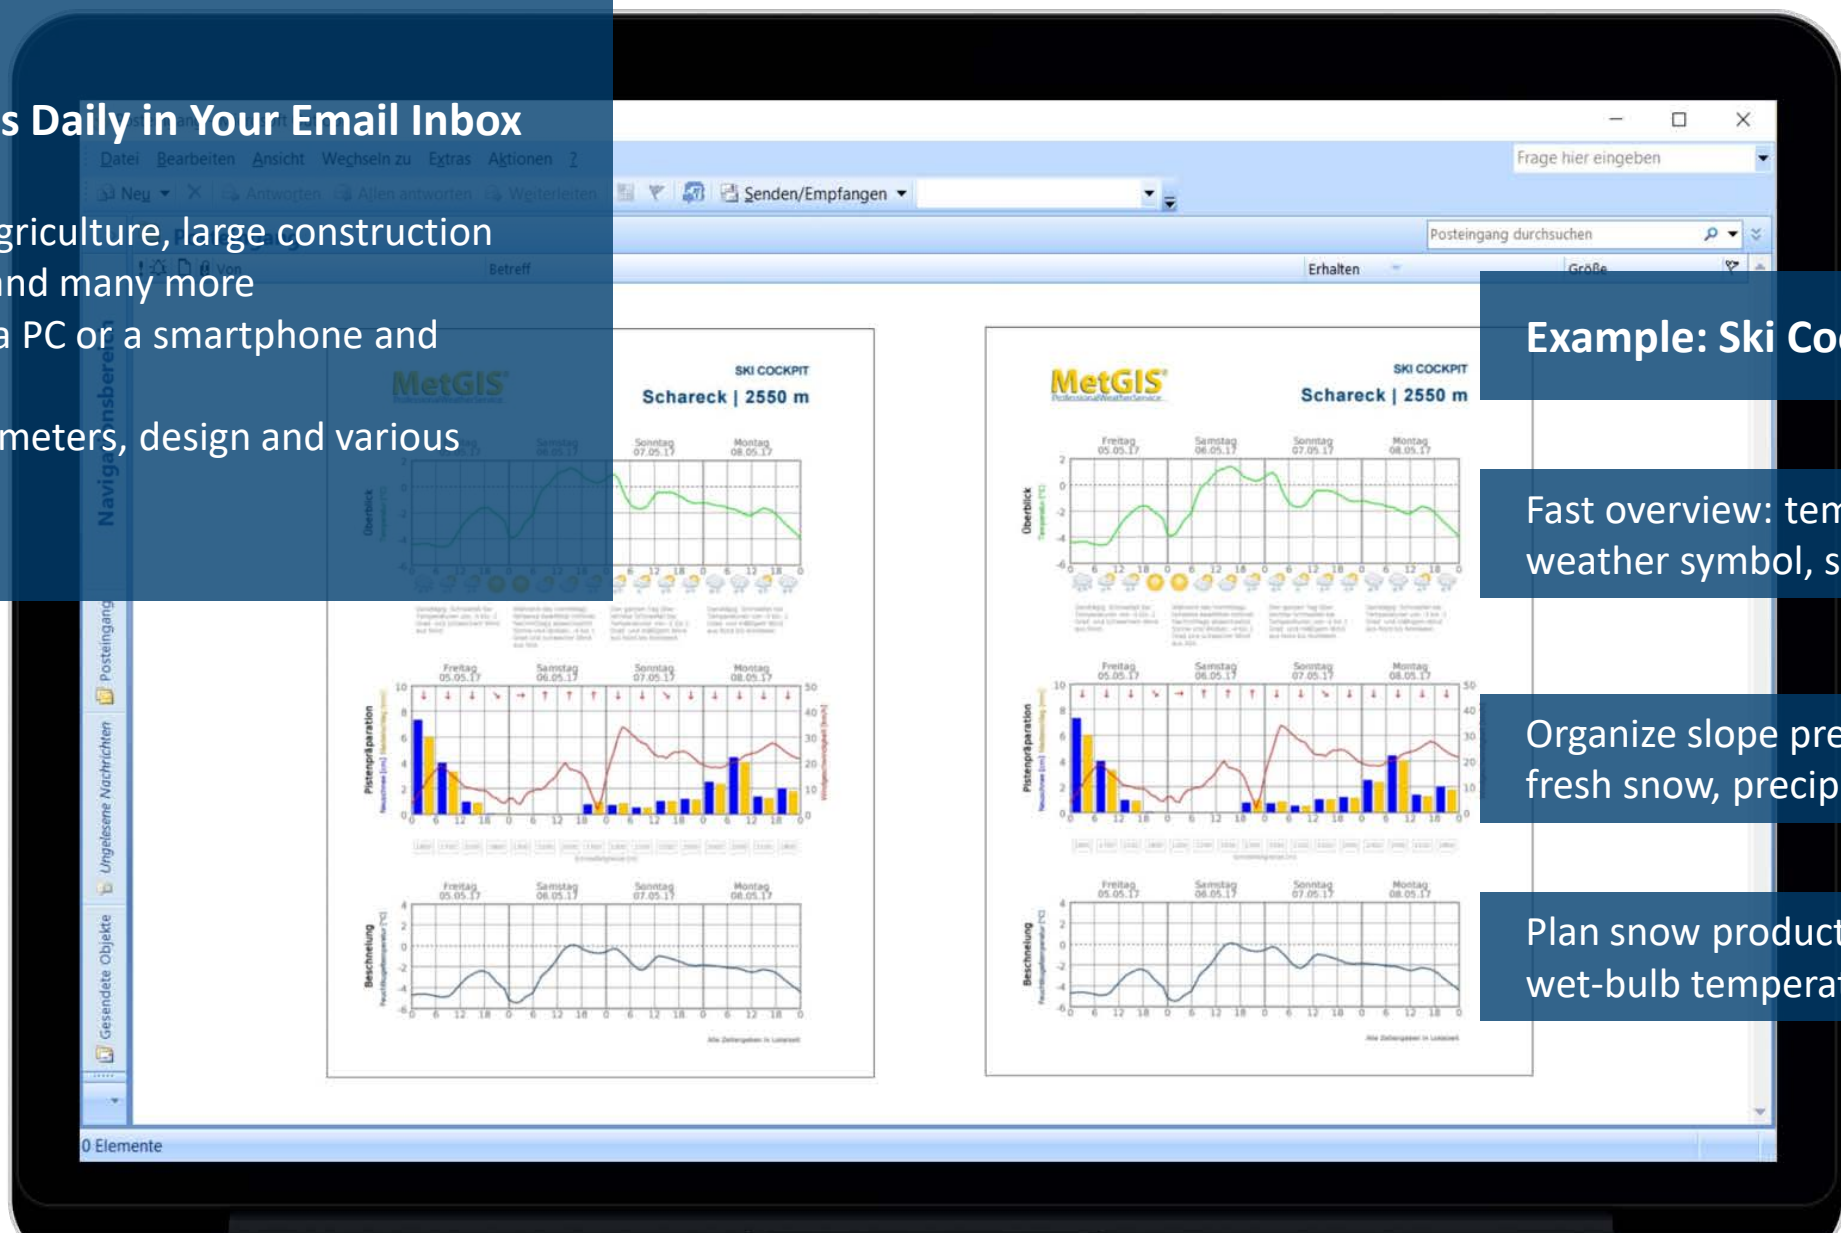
s Daily in Your Email Inbox

griculture, large construction
nd many more
a PC or a smartphone and

meters, design and various

Datei Bearbeiten Ansicht Wechseln zu Extras Aktionen ?

Neu Antworten Allen antworten Weiterleiten Senden/Empfangen

Frage hier eingeben

Posteingang durchsuchen

Betreff Erhalten Größe

Posteingang Ungelesene Nachrichten Gesendete Objekte

SKI COCKPIT
Schareck | 2550 m

MetGIS

SKI COCKPIT
Schareck | 2550 m

Freitag 05.05.17 Samstag 06.05.17 Sonntag 07.05.17 Montag 08.05.17

Überblick

Pistenpräparation

Beschneiung

Example: Ski Co

Fast overview: tem
weather symbol, s

Organize slope pre
fresh snow, precip

Plan snow product
wet-bulb temperat

0 Elemente